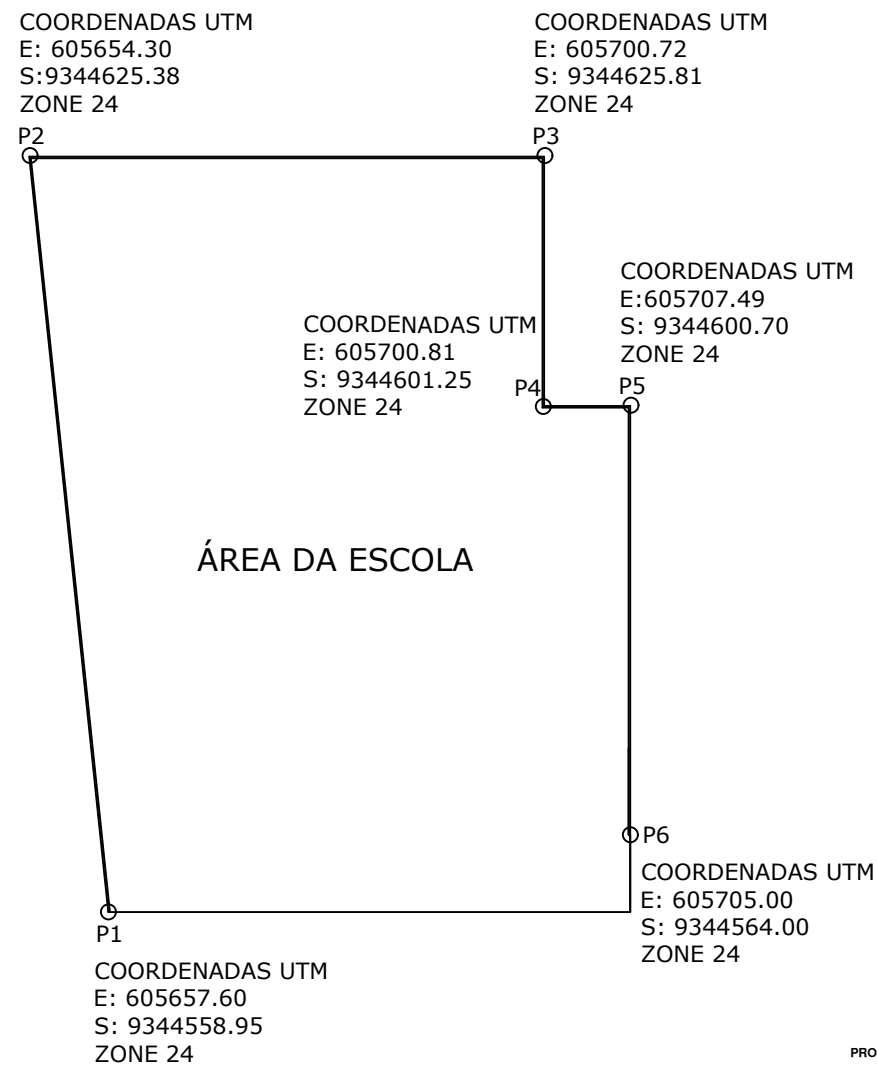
COORDENADAS UTM
E: 605654.30
S:9344625.38
ZONE 24

P2

COORDENADAS UTM
E: 605700.72
S: 9344625.81
ZONE 24

P3

COORDENADAS UTM
E:605707.49
S: 9344600.70
ZONE 24

COORDENADAS UTM
E: 605700.81
S: 9344601.25
ZONE 24

P4

P5

ÁREA DA ESCOLA

P6

COORDENADAS UTM
E: 605705.00
S: 9344564.00
ZONE 24

P1

COORDENADAS UTM
E: 605657.60
S: 9344558.95
ZONE 24

PRO